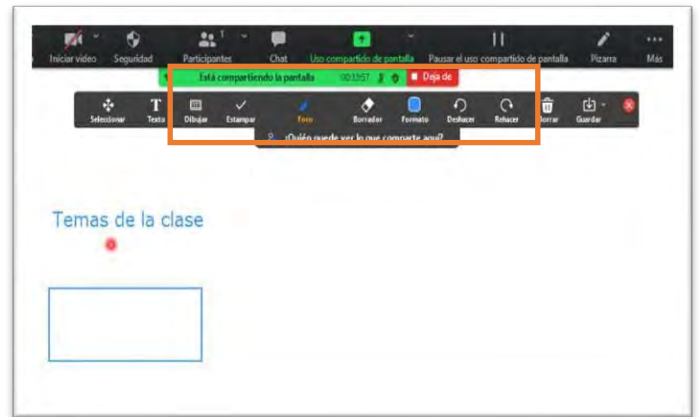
Iniciar video Seguridad Participantes 1 Chat Uso compartido de pantalla Pausar el uso compartido de pantalla Pizarra Más

Está compartiendo la pantalla 00:13:57 Deja de

Seleccionar Texto Dibujar Estampar Foco Borrador Formato Deshacer Rehacer Borrar Guardar

¿Quién puede ver lo que comparte aquí?

Temas de la clase